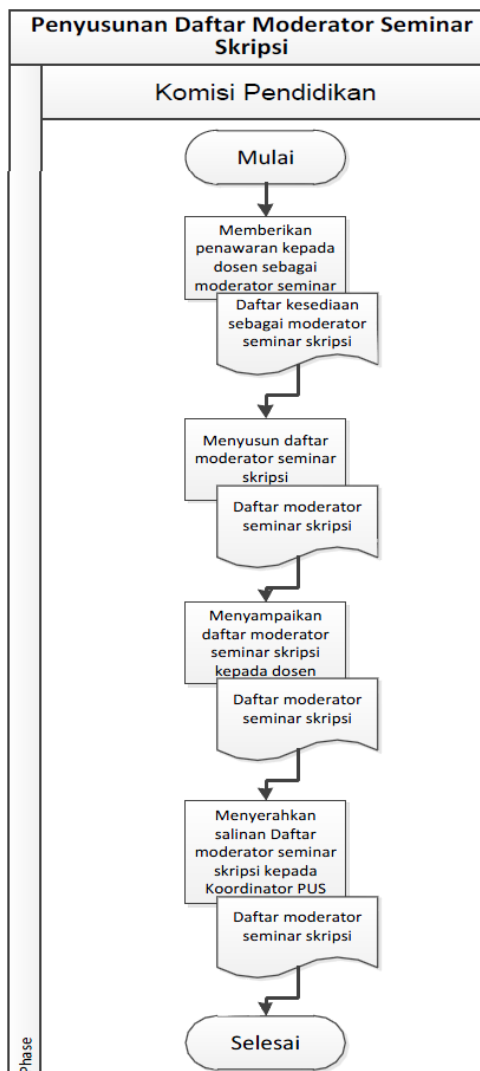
Penyusunan Daftar Moderator Seminar Skripsi

Komisi Pendidikan

Mulai

Memberikan penawaran kepada dosen sebagai moderator seminar

Daftar kesediaan sebagai moderator seminar skripsi

Menyusun daftar moderator seminar skripsi

Daftar moderator seminar skripsi

Menyampaikan daftar moderator seminar skripsi kepada dosen

Daftar moderator seminar skripsi

Menyerahkan salinan Daftar moderator seminar skripsi kepada Koordinator PUS

Daftar moderator seminar skripsi

Selesai

Phase